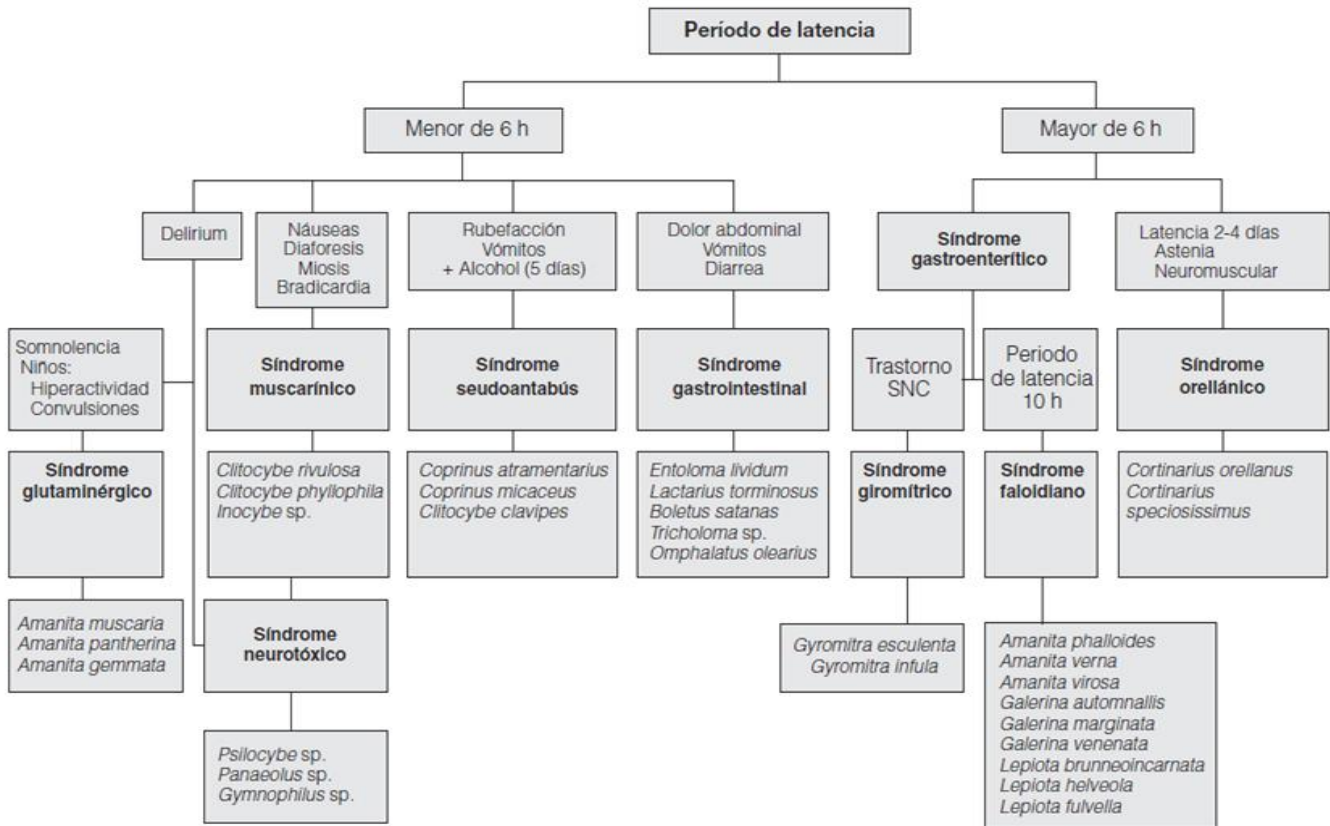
Período de latencia

Menor de 6 h

Mayor de 6 h

Delirium

Náuseas
Diaforesis
Miosis
Bradicardia

Rubefacción
Vómitos
+ Alcohol (5 días)

Dolor abdominal
Vómitos
Diarrea

Síndrome gastroenterítico

Latencia 2-4 días
Astenia
Neuromuscular

Somnolencia
Niños:
Hiperactividad
Convulsiones

Síndrome glutaminérgico

Amanita muscaria
Amanita pantherina
Amanita gemmata

Síndrome muscarínico

Clitocybe rivulosa
Clitocybe phyllophila
Inocybe sp.

Síndrome neurotóxico

Psilocybe sp.
Panaeolus sp.
Gymnophilus sp.

Síndrome seudoantabús

Coprinus atramentarius
Coprinus micaceus
Clitocybe clavipes

Síndrome gastrointestinal

Entoloma lividum
Lactarius torminosus
Boletus satanas
Tricholoma sp.
Omphalatus olearius

Trastorno SNC

Síndrome girомítrico

Gyromitra esculenta
Gyromitra infula

Periodo de latencia 10 h

Síndrome faloidiano

Amanita phalloides
Amanita verna
Amanita virosa
Galerina automnallis
Galerina marginata
Galerina venenata
Lepiota brunneoincarnata
Lepiota helveola
Lepiota fulvella

Síndrome orellánico

Cortinarius orellanus
Cortinarius speciosissimus